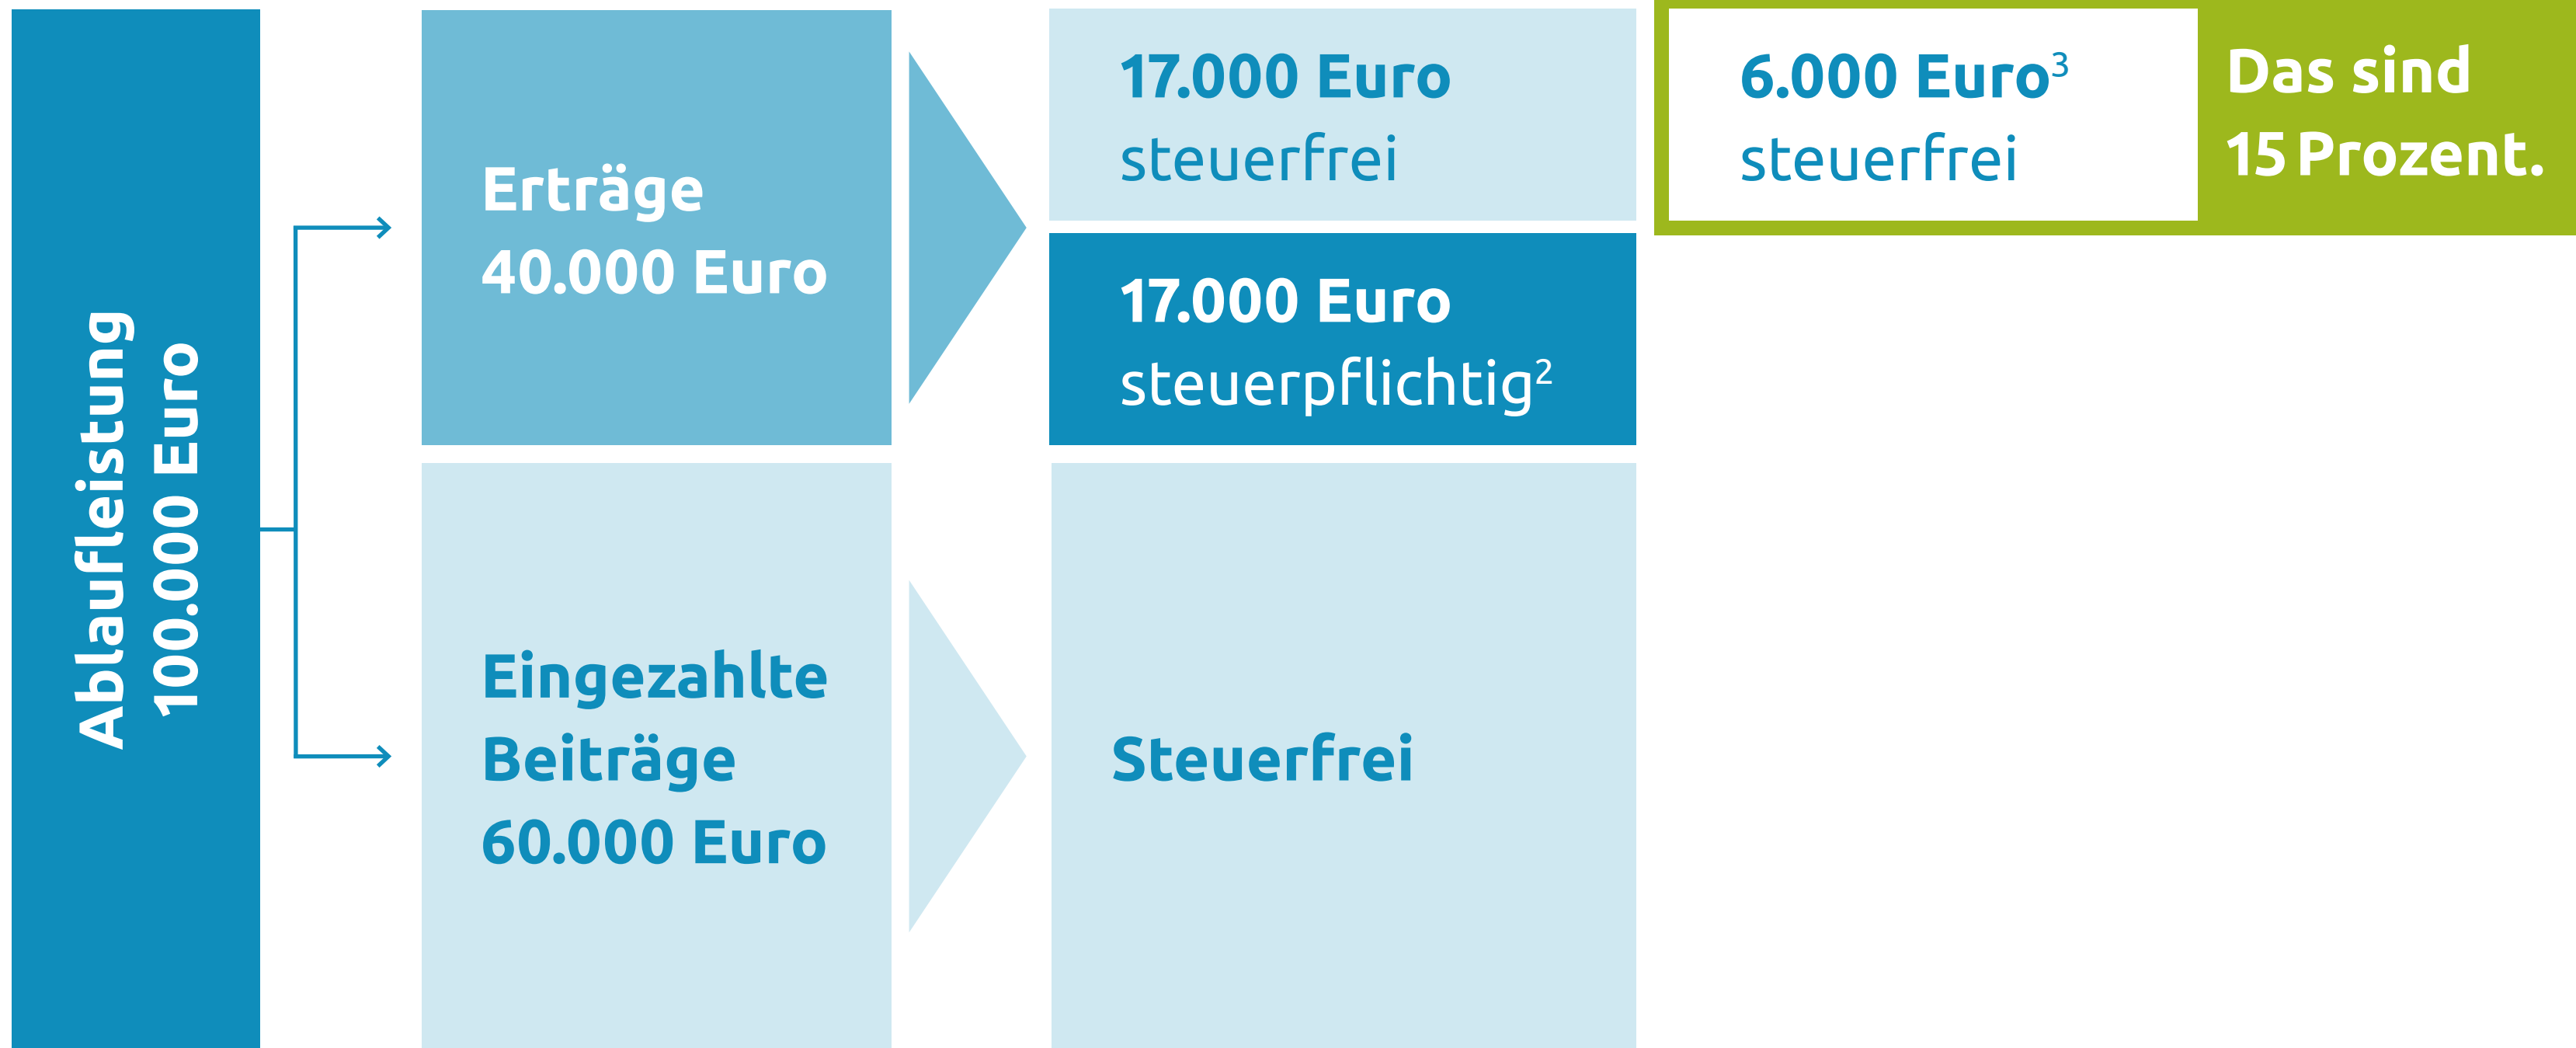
Ablaufleistung 100.000 Euro

Erträge 40.000 Euro

17.000 Euro steuerfrei

6.000 Euro$^3$ steuerfrei

Das sind 15 Prozent.

17.000 Euro steuerpflichtig$^2$

Eingezahlte Beiträge 60.000 Euro

Steuerfrei